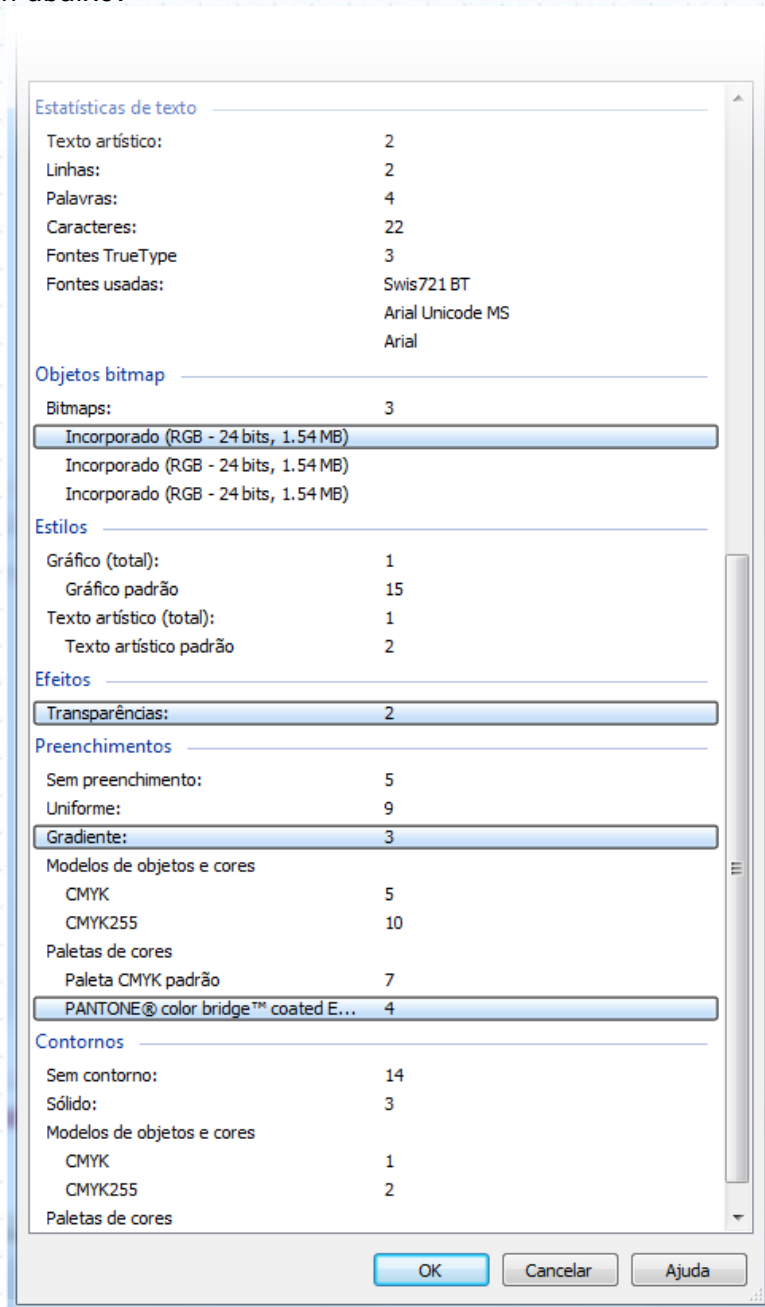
Estatísticas de texto

| | |
|---|---|
| Texto artístico: | 2 |
| Linhas: | 2 |
| Palavras: | 4 |
| Caracteres: | 22 |
| Fontes TrueType | 3 |
| Fontes usadas: | Swis721 BT |
| | Arial Unicode MS |
| | Arial |

Objetos bitmap

| | |
|---|---|
| Bitmaps: | 3 |
| Incorporado (RGB - 24 bits, 1.54 MB) | |
| Incorporado (RGB - 24 bits, 1.54 MB) | |
| Incorporado (RGB - 24 bits, 1.54 MB) | |

Estilos

| | |
|---|---|
| Gráfico (total): | 1 |
| Gráfico padrão | 15 |
| Texto artístico (total): | 1 |
| Texto artístico padrão | 2 |

Efeitos

| | |
|---|---|
| Transparências: | 2 |

Preenchimentos

| | |
|---|---|
| Sem preenchimento: | 5 |
| Uniforme: | 9 |
| Gradiente: | 3 |
| Modelos de objetos e cores | |
| CMYK | 5 |
| CMYK255 | 10 |
| Paletas de cores | |
| Paleta CMYK padrão | 7 |
| PANTONE® color bridge™ coated E... | 4 |

Contornos

| | |
|---|---|
| Sem contorno: | 14 |
| Sólido: | 3 |
| Modelos de objetos e cores | |
| CMYK | 1 |
| CMYK255 | 2 |
| Paletas de cores | |

OK Cancelar Ajuda